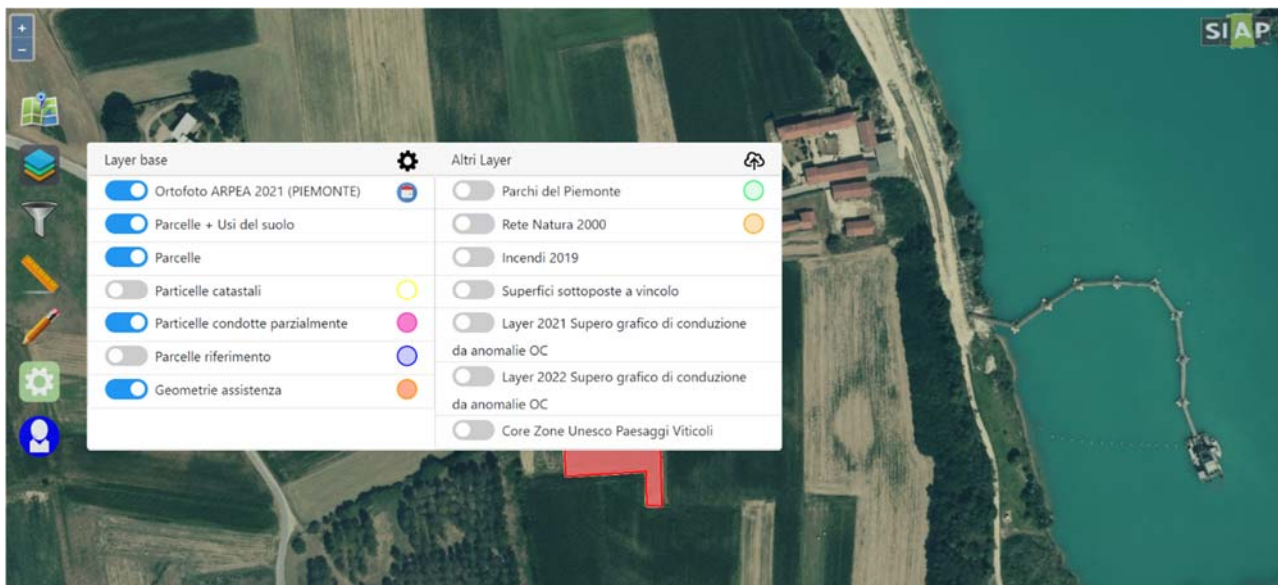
+
−

SIAP

Layer base

Ortofoto ARPEA 2021 (PIEMONTE)

Parcelle + Usi del suolo

Parcelle

Particelle catastali

Particelle condotte parzialmente

Parcelle riferimento

Geometrie assistenza

Altri Layer

Parchi del Piemonte

Rete Natura 2000

Incendi 2019

Superfici sottoposte a vincolo

Layer 2021 Supero grafico di conduzione da anomalie OC

Layer 2022 Supero grafico di conduzione da anomalie OC

Core Zone Unesco Paesaggi Viticoli